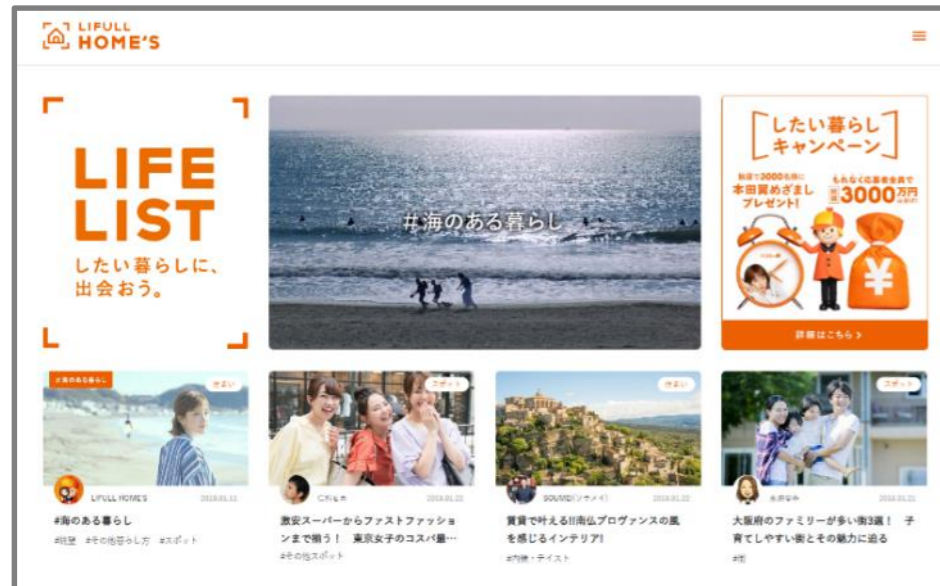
LIFULL HOME'S

LIFE LIST
したい暮らしに、出会おう。

#海のある暮らし

したい暮らしキャンペーン
抽選で3000名様に本田翼めざましプレゼント!
もれなくご購入者全員で総額3000万円
¥
詳細はこちら >

#海のある暮らし
住まい
LIFULL HOME'S
2018.01.11
#海のある暮らし
#眺望 #その他暮らし方 #スポット

スポット
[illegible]
2018.01.11
激安スーパーからファストファッションまで揃う！ 東京女子のコスパ最…
#その他スポット

住まい
SOUMEI(ソウメイ)
2018.01.12
賃貸で叶える!!南仏プロヴァンスの風を感じるインテリア!
#内装・テイスト

スポット
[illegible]
2018.01.11
大阪府のファミリーが多い街3選！ 子育てしやすい街とその魅力に迫る
#街